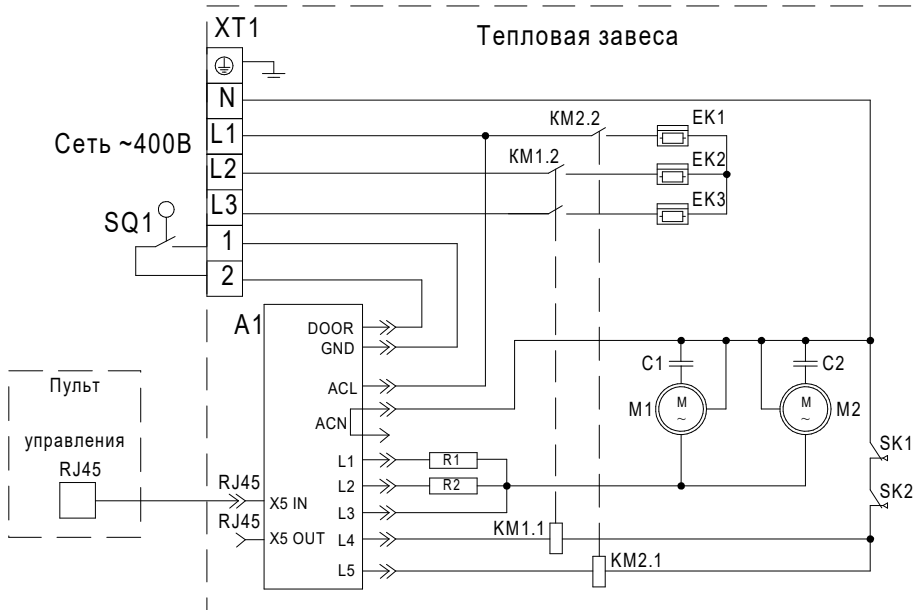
XT1

Тепловая завеса

N

L1

L2

L3

1

2

Сеть ~400В

SQ1

KM2.2

EK1

KM1.2

EK2

EK3

A1

DOOR

GND

ACL

ACN

L1

L2

L3

L4

L5

X5 IN

X5 OUT

RJ45

RJ45

R1

R2

C1

C2

M1

M

~

M

~

M2

SK1

SK2

KM1.1

KM2.1

Пульт

управления

RJ45